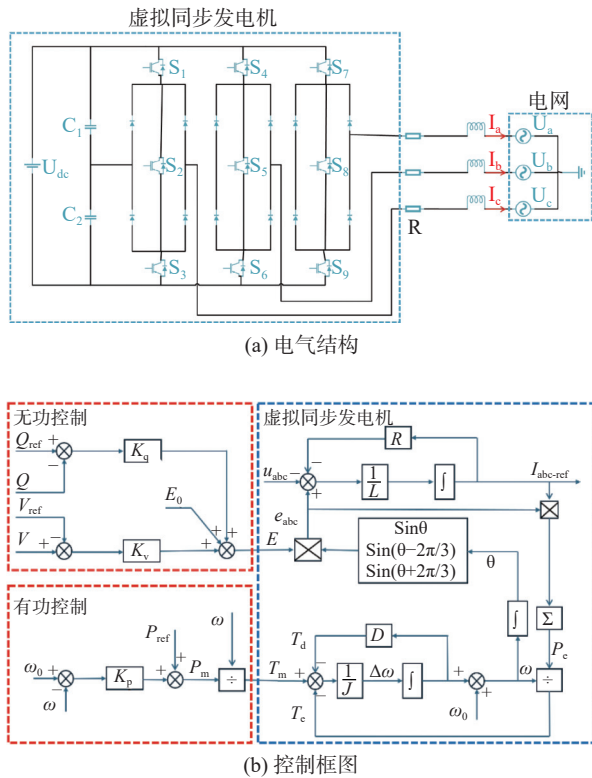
虚拟同步发电机

$S_1$ $S_4$ $S_7$

$C_1$

$U_{dc}$

$S_2$ $S_5$ $S_8$

$C_2$

$S_3$ $S_6$ $S_9$

电网

$I_a$ $U_a$

$I_b$ $U_b$

$I_c$ $U_c$

R

(a) 电气结构

无功控制

$Q_{ref}$ + −

$Q$

$K_q$

$V_{ref}$ + −

$V$

$K_v$

$E_0$

+ + +

$E$

虚拟同步发电机

$R$

$u_{abc}$ − +

$\frac{1}{L}$

$\int$

$I_{abc\text{-}ref}$

$e_{abc}$

Sinθ
Sin(θ−2π/3)
Sin(θ+2π/3)

θ

有功控制

$P_{ref}$

$\omega$

$\omega_0$ + −

$\omega$

$K_p$

+ +

$P_m$

÷

$T_d$

$D$

$T_m$ + − −

$\frac{1}{J}$

$\Delta\omega$

$\int$

+ −

$\omega$

$\omega_0$

$T_e$

$\int$

$\Sigma$

$P_e$

÷

(b) 控制框图